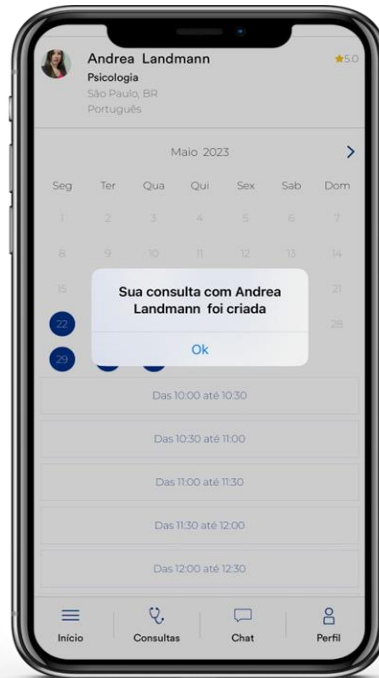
Andrea Landmann
5.0
Psicologia
São Paulo, BR
Português

Maio 2023

| Seg | Ter | Qua | Qui | Sex | Sab | Dom |
|---|---|---|---|---|---|---|
| 1 | 2 | 3 | 4 | 5 | 6 | 7 |
| 8 | 9 | 10 | 11 | 12 | 13 | 14 |
| 15 | | | | | | 21 |
| 22 | | | | | | 28 |
| 29 | | | | | | |

Sua consulta com Andrea Landmann foi criada

Ok

Das 10:00 até 10:30

Das 10:30 até 11:00

Das 11:00 até 11:30

Das 11:30 até 12:00

Das 12:00 até 12:30

Início
Consultas
Chat
Perfil